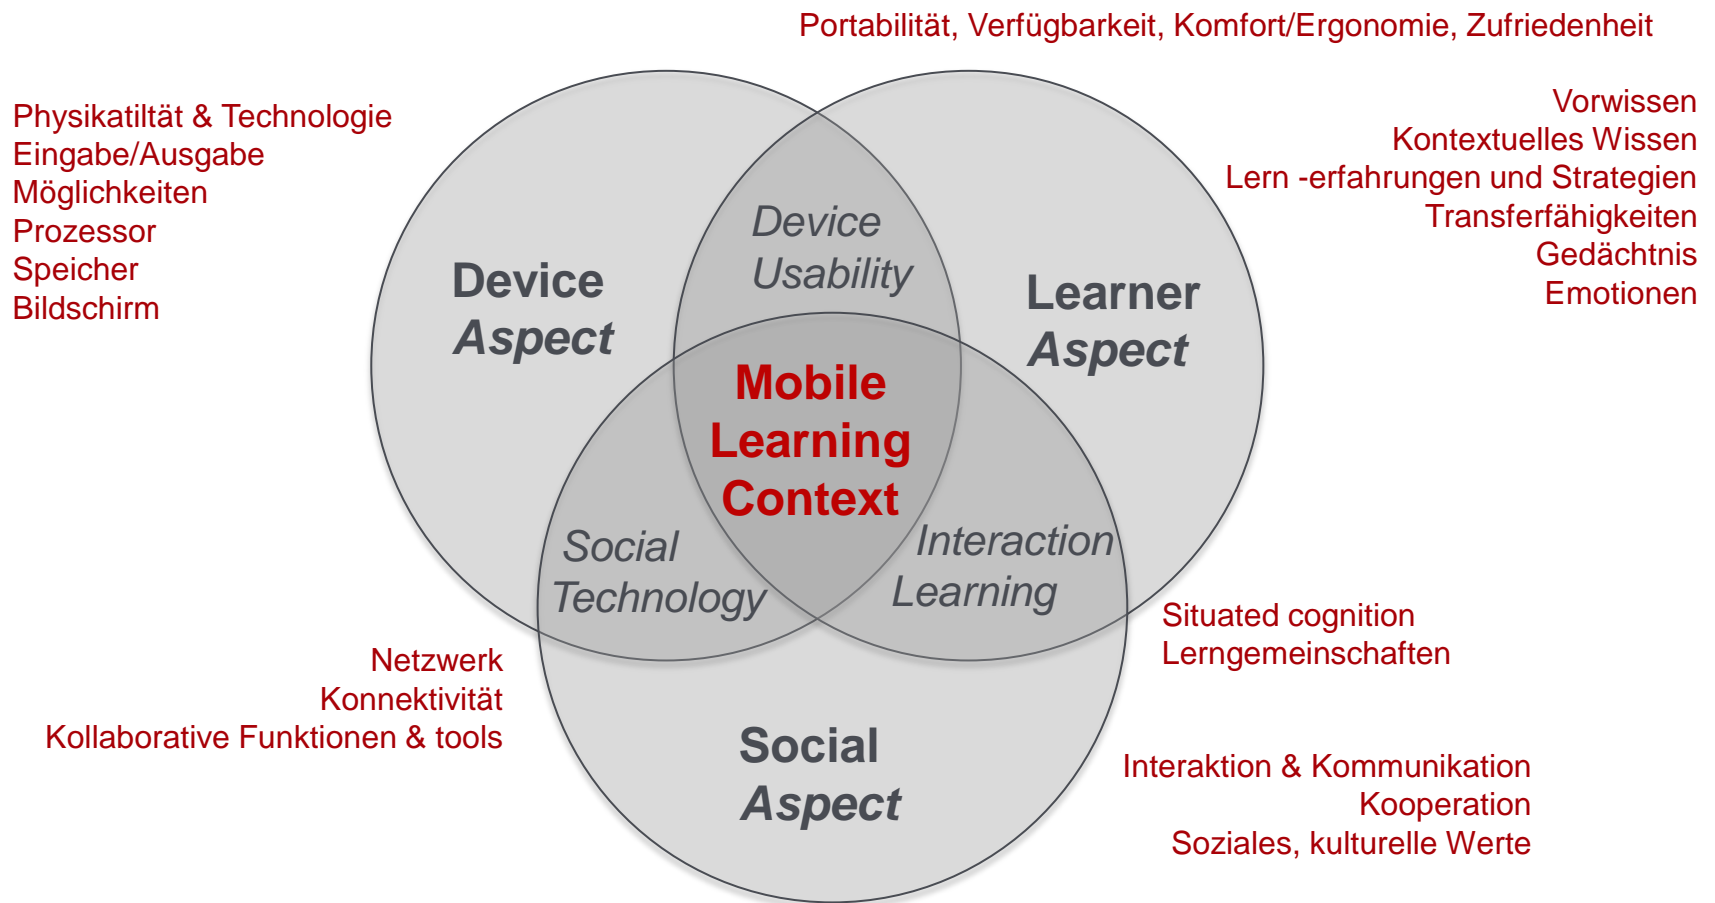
Portabilität, Verfügbarkeit, Komfort/Ergonomie, Zufriedenheit

Physikatiltät & Technologie
Eingabe/Ausgabe
Möglichkeiten
Prozessor
Speicher
Bildschirm

Vorwissen
Kontextuelles Wissen
Lern -erfahrungen und Strategien
Transferfähigkeiten
Gedächtnis
Emotionen

Device Aspect

Device Usability

Learner Aspect

Mobile Learning Context

Social Technology

Interaction Learning

Situated cognition
Lerngemeinschaften

Netzwerk
Konnektivität
Kollaborative Funktionen & tools

Social Aspect

Interaktion & Kommunikation
Kooperation
Soziales, kulturelle Werte